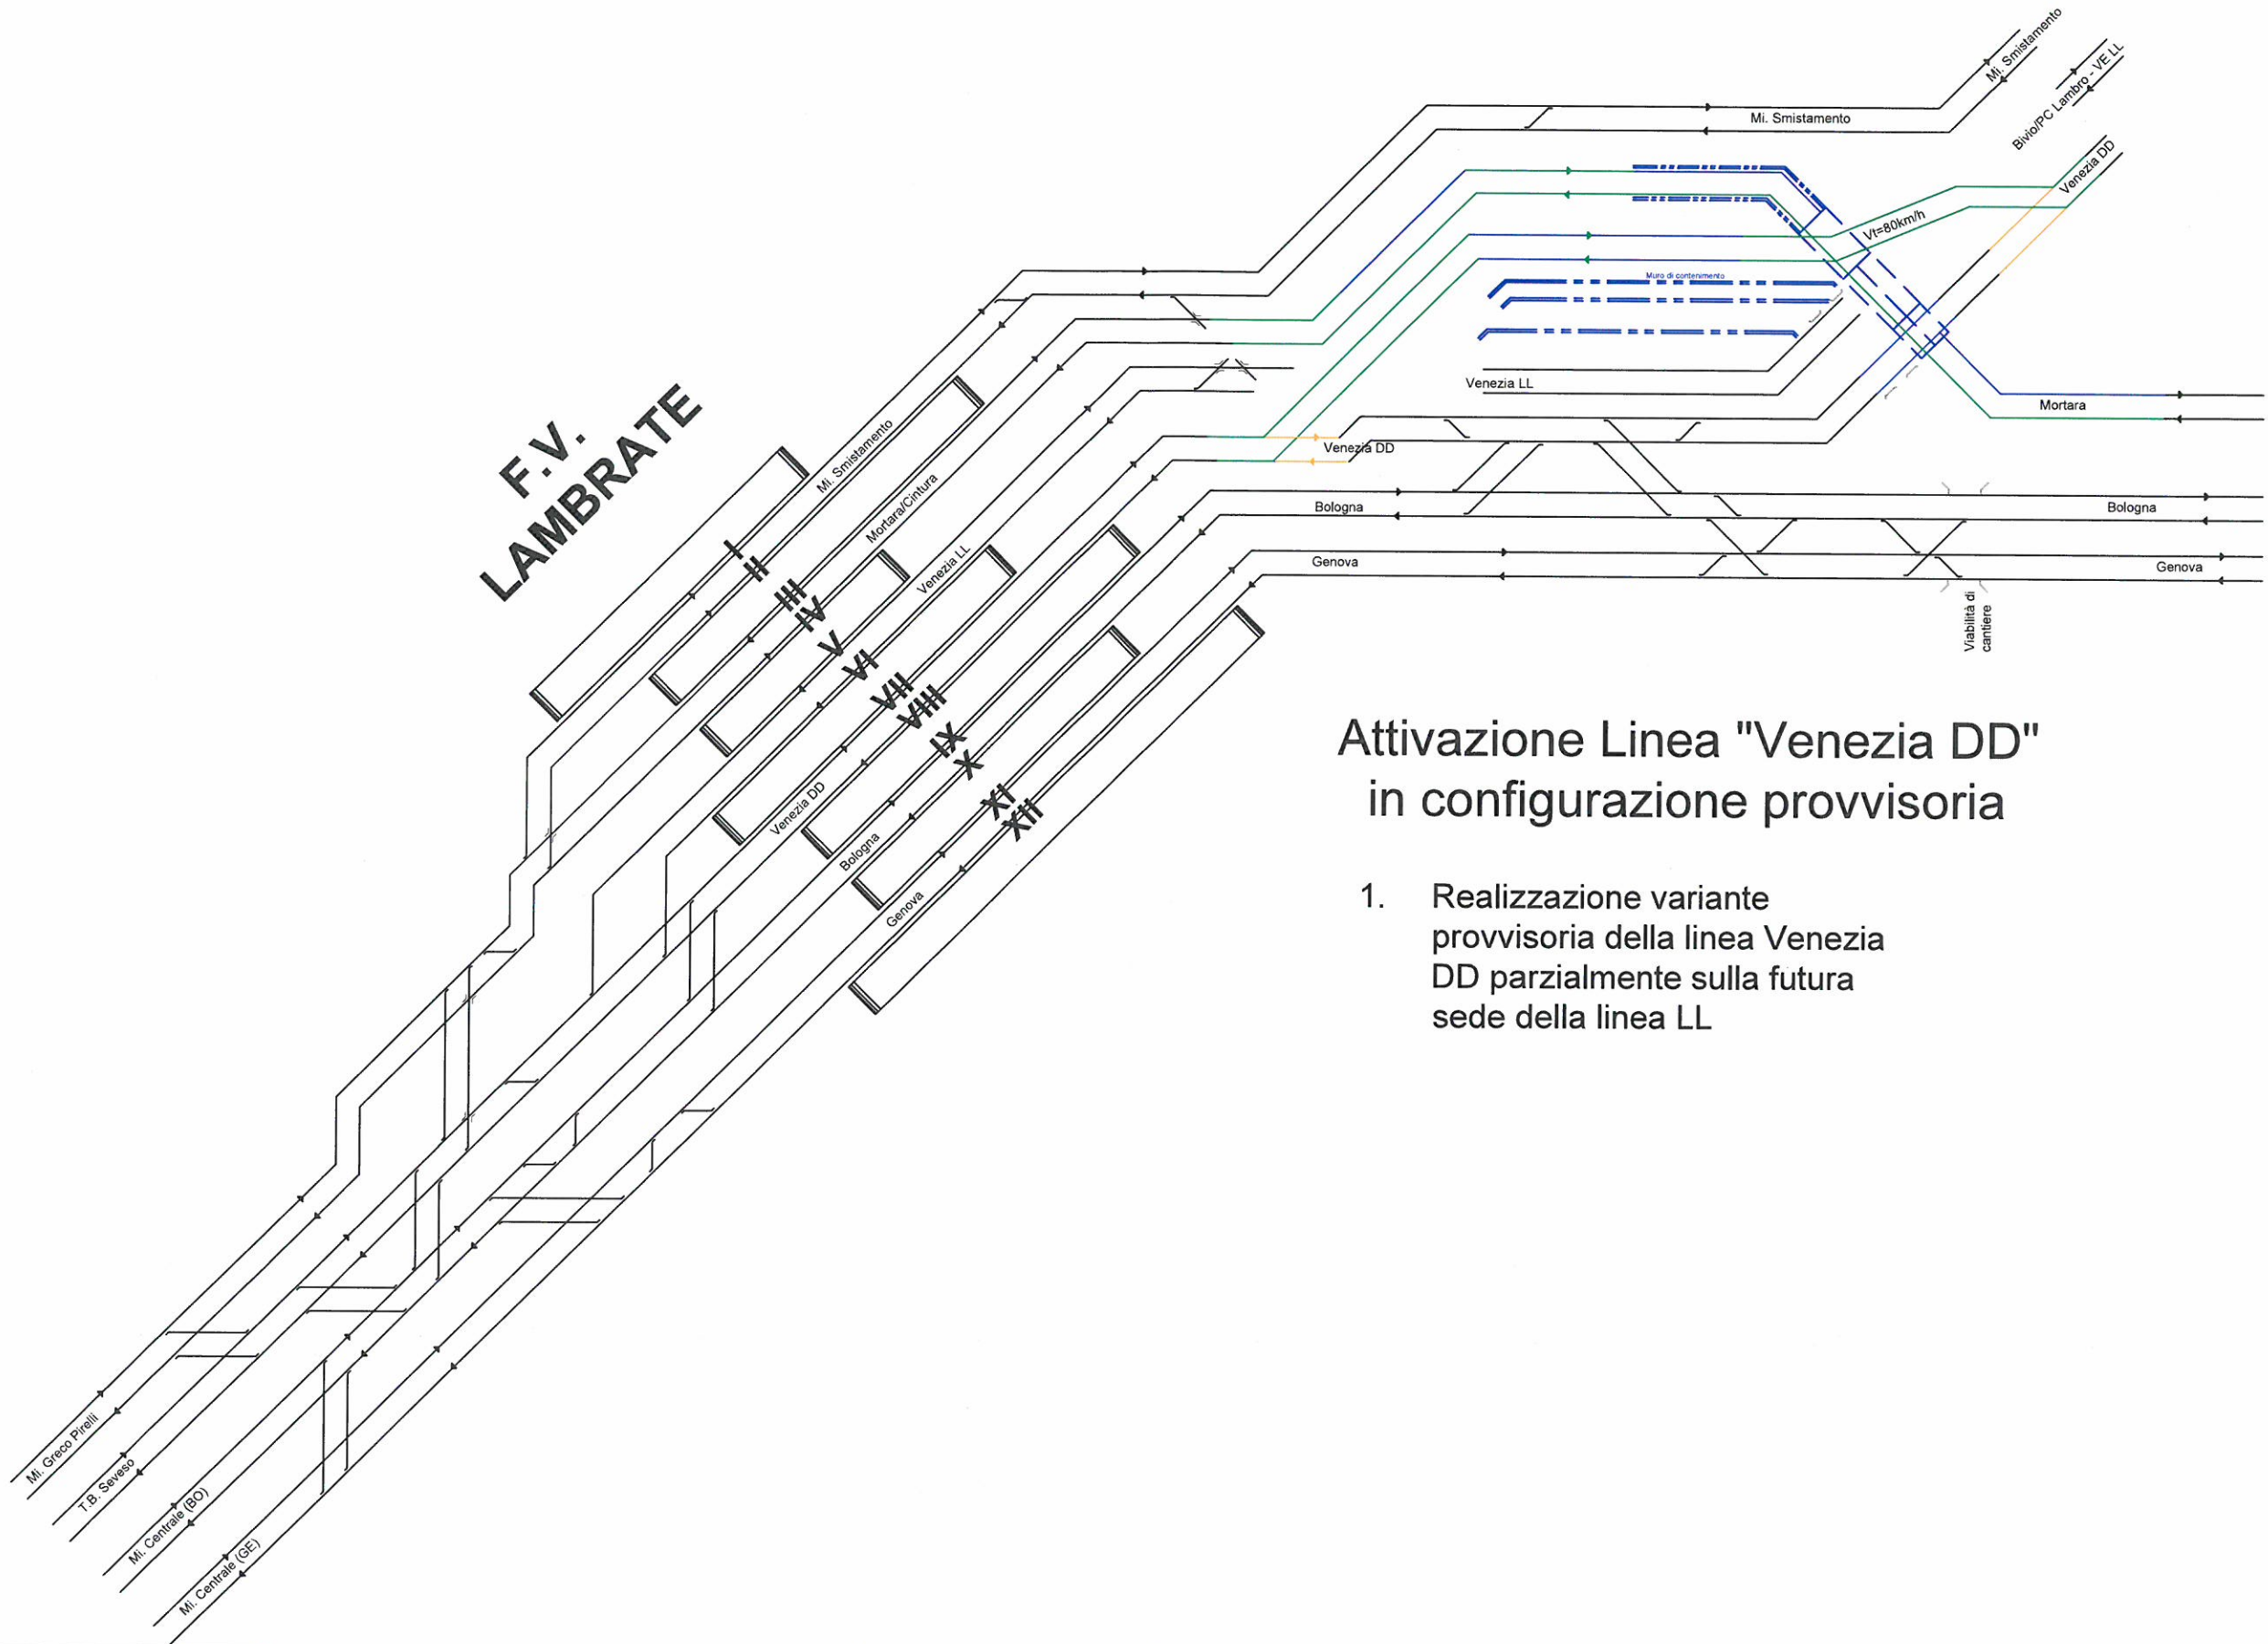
Mi. Smistamento
Bivio/PC Lambro - VE LL
Mi. Smistamento
Venezia DD
Vt=80km/h
Muro di contenimento
Venezia LL
Mortara
Venezia DD
Bologna
Bologna
Genova
Genova
Viabilità di cantiere

F.V. LAMBRATE

Mi. Smistamento
Mortara/Cintura
Venezia LL
Venezia DD
Bologna
Genova

I
II
III
IV
V
VI
VII
VIII
IX
X
XI
XII

Attivazione Linea "Venezia DD" in configurazione provvisoria

1. Realizzazione variante provvisoria della linea Venezia DD parzialmente sulla futura sede della linea LL

Mi. Greco Pirelli
T.B. Seveso
Mi. Centrale (BO)
Mi. Centrale (GE)